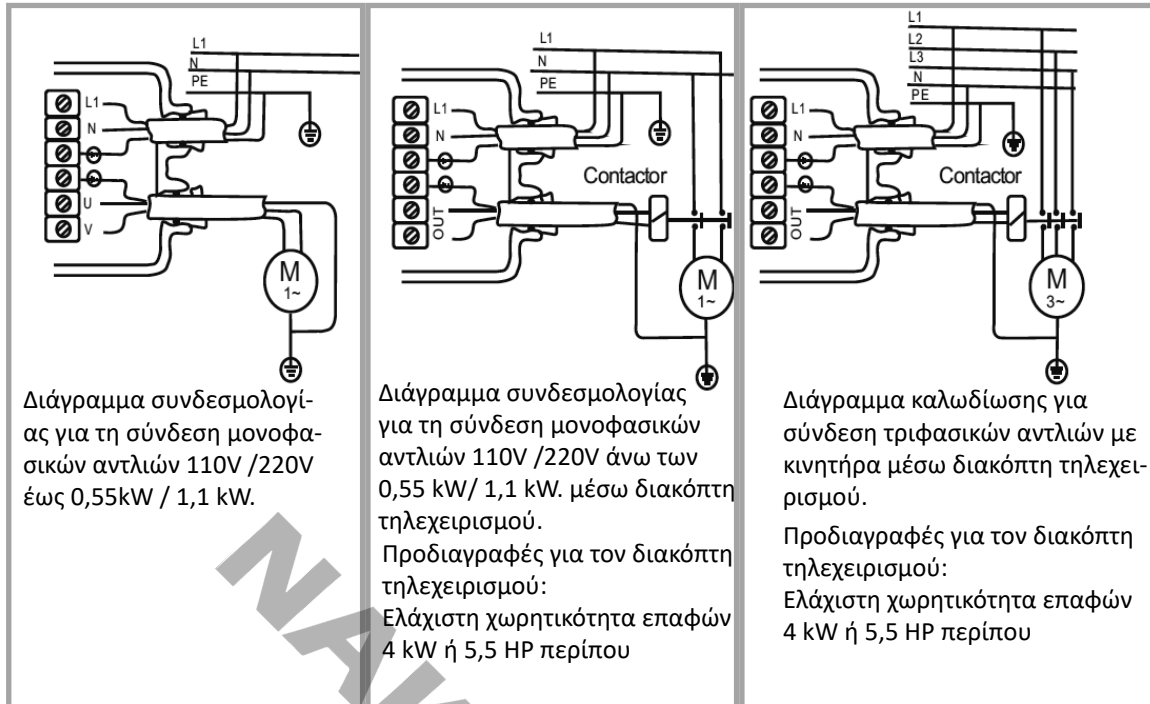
L1
N
PE
L1
N
U
V
M
1~

Διάγραμμα συνδεσμολογίας για τη σύνδεση μονοφασικών αντλιών 110V /220V έως 0,55kW / 1,1 kW.

L1
N
PE
L1
N
OUT
Contactor
M
1~

Διάγραμμα συνδεσμολογίας για τη σύνδεση μονοφασικών αντλιών 110V /220V άνω των 0,55 kW/ 1,1 kW. μέσω διακόπτη τηλεχειρισμού.

Προδιαγραφές για τον διακόπτη τηλεχειρισμού:
Ελάχιστη χωρητικότητα επαφών 4 kW ή 5,5 HP περίπου

L1
L2
L3
N
PE
L1
N
OUT
Contactor
M
3~

Διάγραμμα καλωδίωσης για σύνδεση τριφασικών αντλιών με κινητήρα μέσω διακόπτη τηλεχειρισμού.

Προδιαγραφές για τον διακόπτη τηλεχειρισμού:
Ελάχιστη χωρητικότητα επαφών 4 kW ή 5,5 HP περίπου

NA